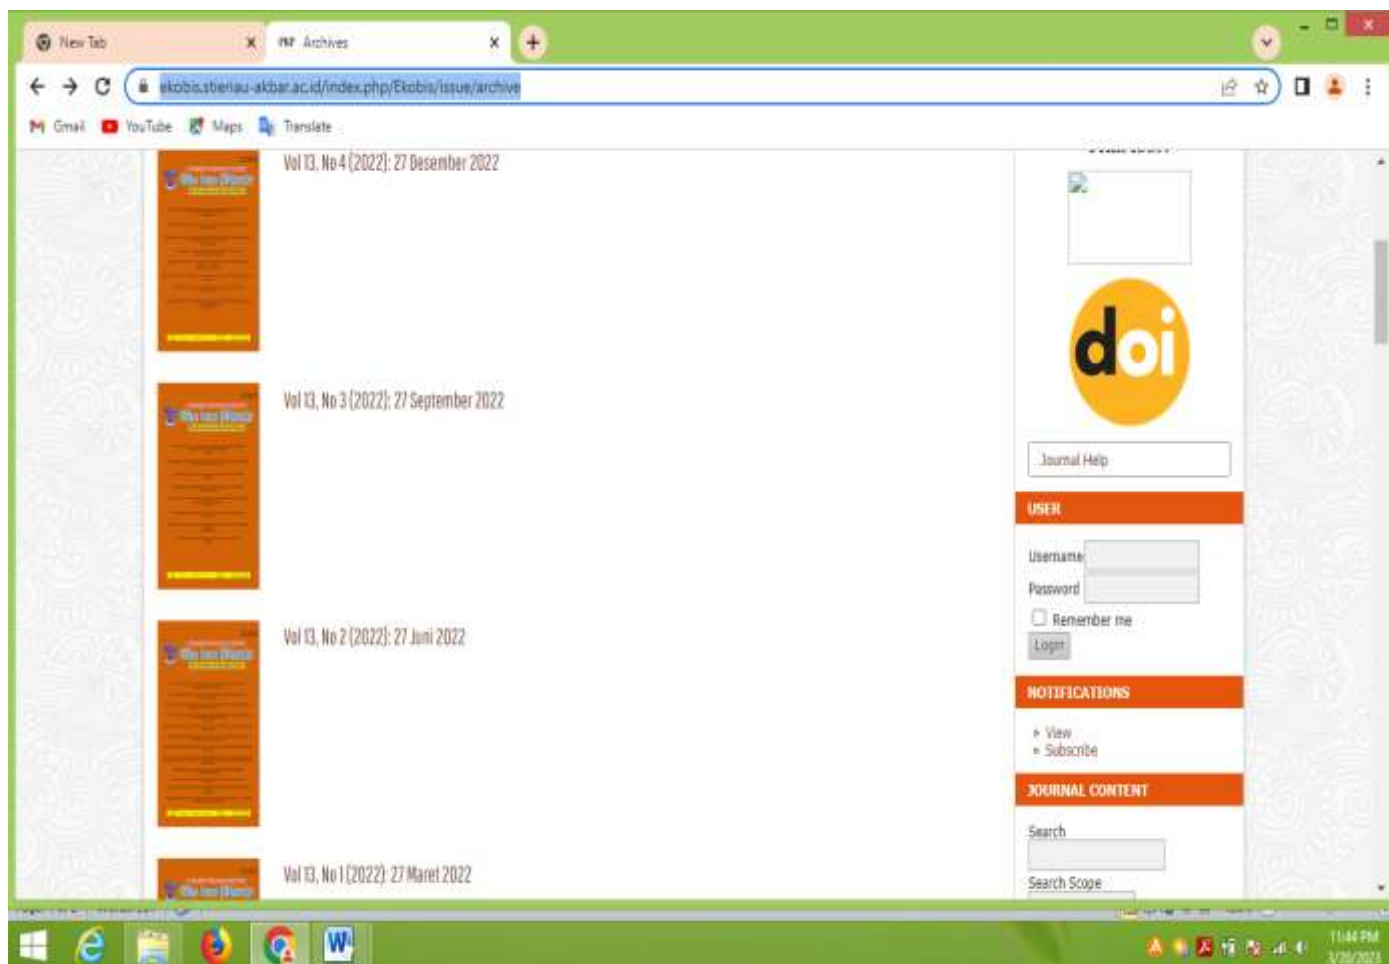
New Tab
Archives
ekobis.stieriau-akbar.ac.id/index.php/Ekobis/issue/archive
Gmail YouTube Maps Translate

Vol 13, No 4 (2022): 27 Desember 2022

Vol 13, No 3 (2022): 27 September 2022

Vol 13, No 2 (2022): 27 Juni 2022

Vol 13, No 1 (2022): 27 Maret 2022

doi

Journal Help

USER
Username
Password
Remember me
Login

NOTIFICATIONS
View
Subscribe

JOURNAL CONTENT
Search
Search Scope

11:44 PM
3/26/2023